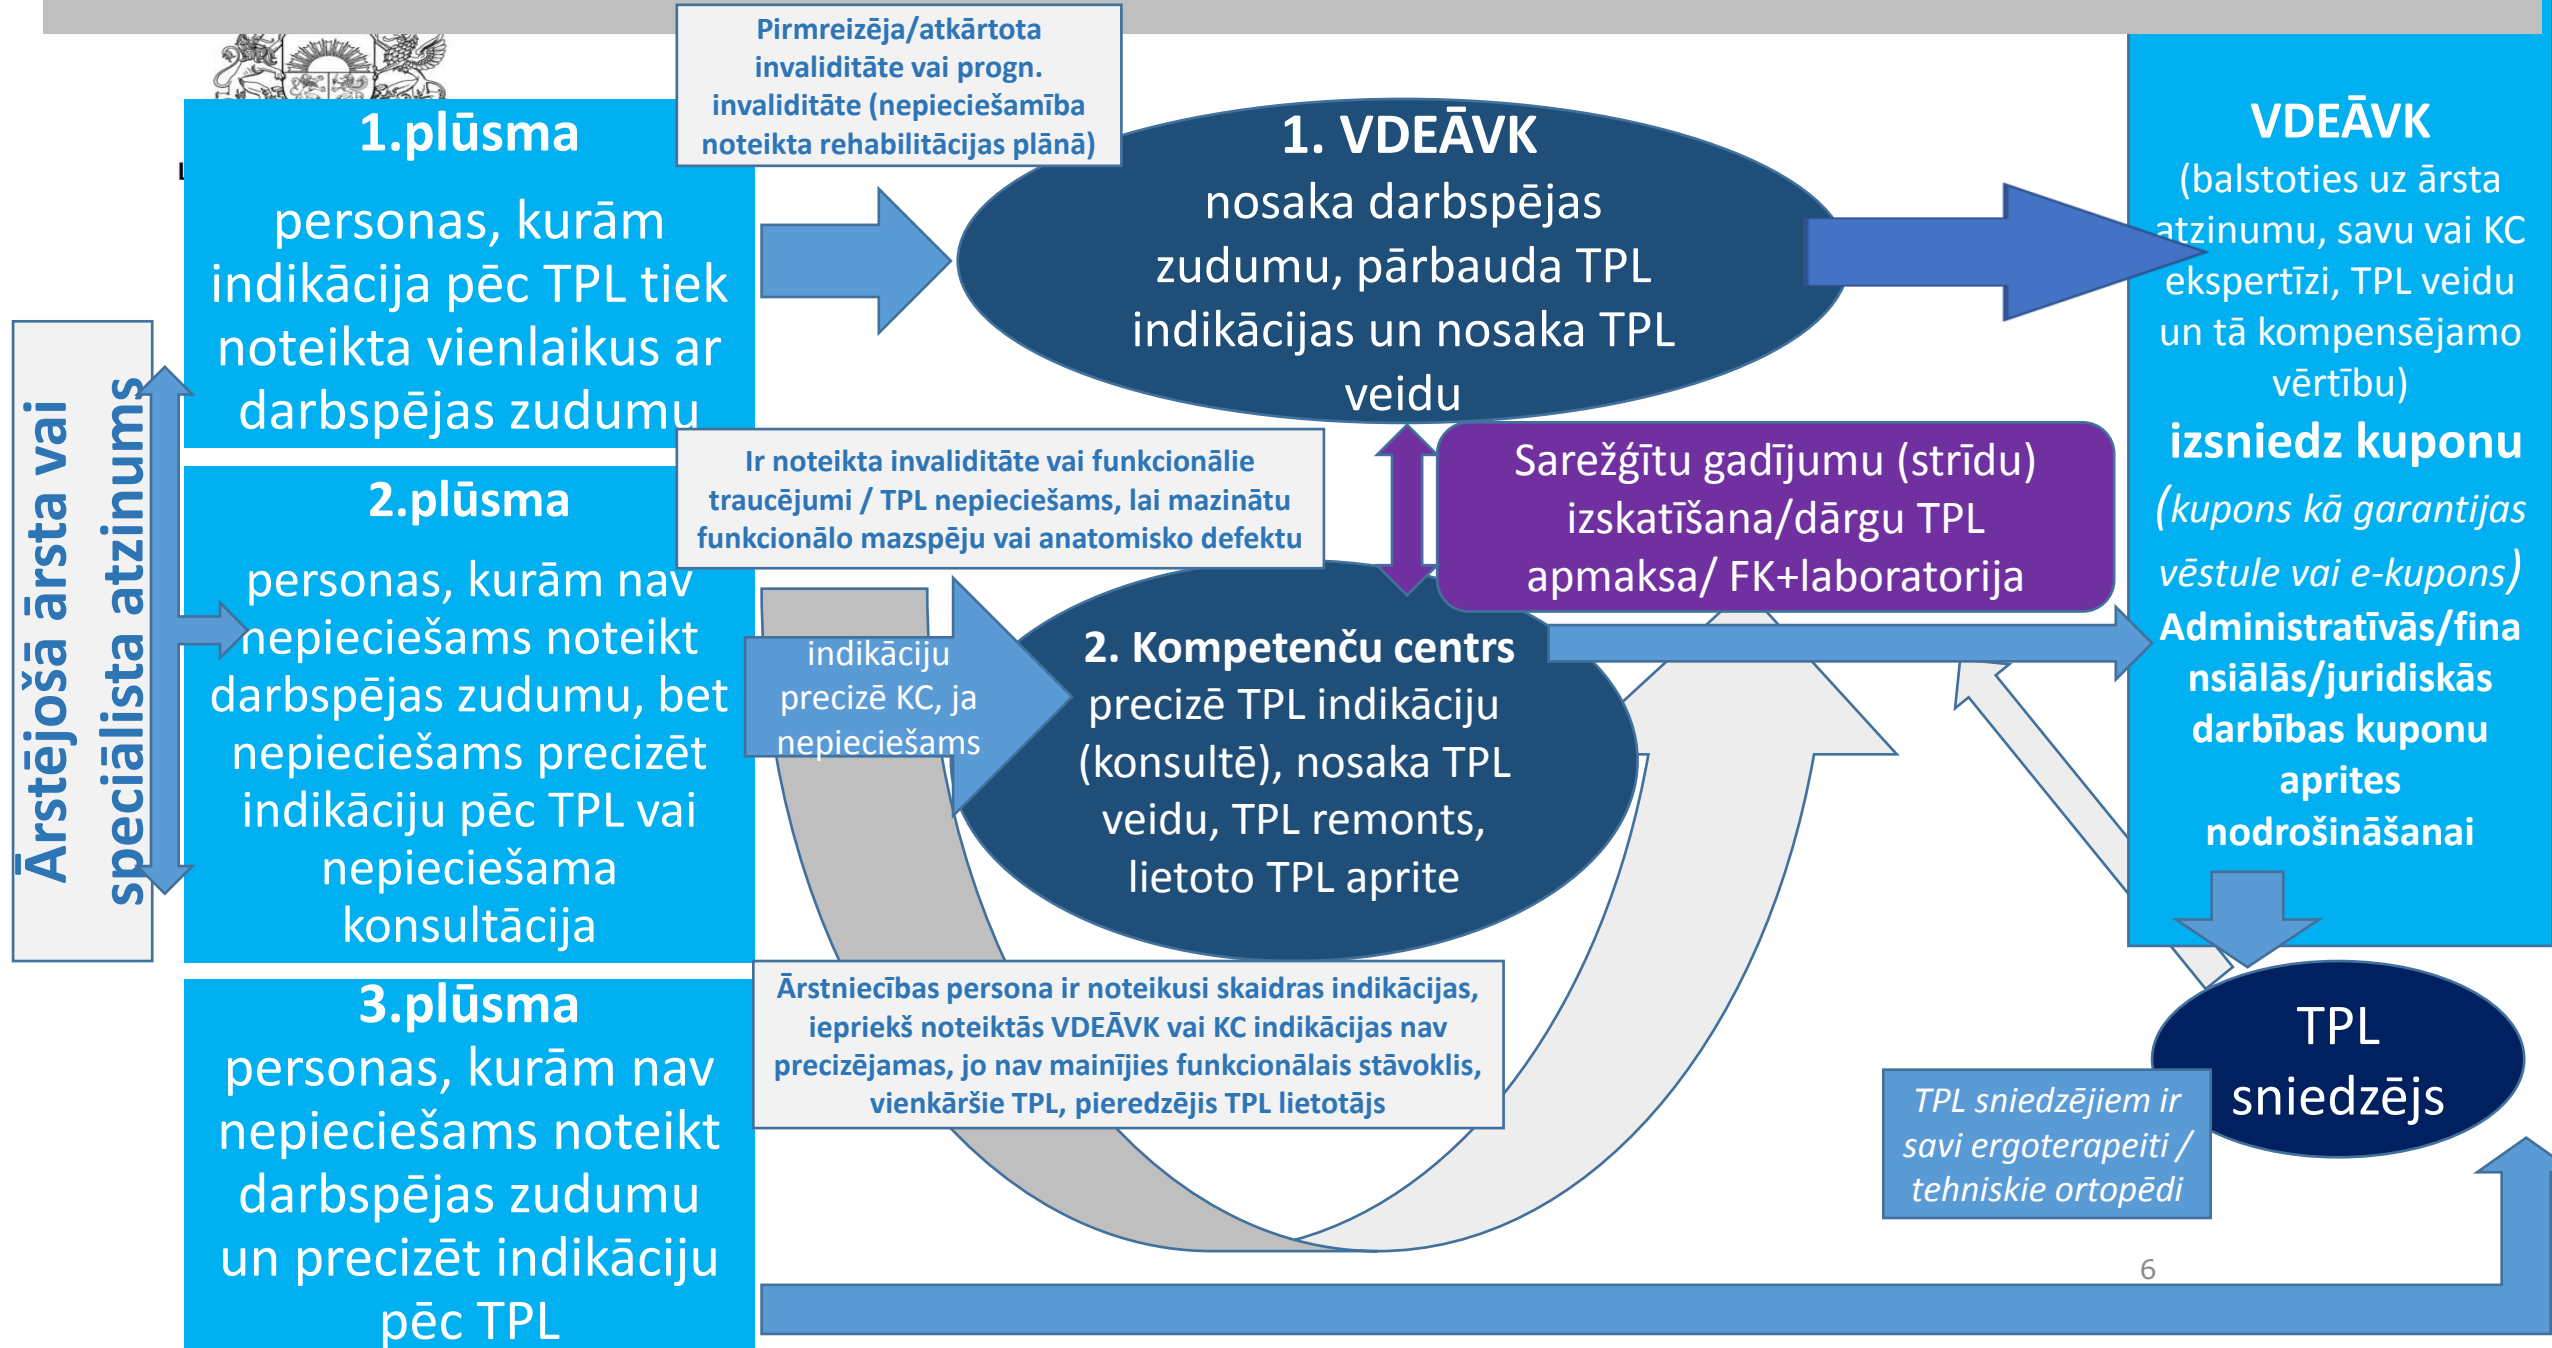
Ārstējošā ārsta vai speciālista atzinums

1.plūsma

personas, kurām indikācija pēc TPL tiek noteikta vienlaikus ar darbspējas zudumu

Pirmreizēja/atkārtota invaliditāte vai progn. invaliditāte (nepieciešamība noteikta rehabilitācijas plānā)

1. VDEĀVK
nosaka darbspējas zudumu, pārbauda TPL indikācijas un nosaka TPL veidu

VDEĀVK
(balstoties uz ārsta atzinumu, savu vai KC ekspertīzi, TPL veidu un tā kompensējamo vērtību)
izsniedz kuponu
(kupons kā garantijas vēstule vai e-kupons)
Administratīvās/finansiālās/juridiskās darbības kuponu aprites nodrošināšanai

2.plūsma

personas, kurām nav nepieciešams noteikt darbspējas zudumu, bet nepieciešams precizēt indikāciju pēc TPL vai nepieciešama konsultācija

Ir noteikta invaliditāte vai funkcionālie traucējumi / TPL nepieciešams, lai mazinātu funkcionālo mazspēju vai anatomisko defektu

Sarežģītu gadījumu (strīdu) izskatīšana/dārgu TPL apmaksa/ FK+laboratorija

indikāciju precizē KC, ja nepieciešams

2. Kompetenču centrs
precizē TPL indikāciju (konsultē), nosaka TPL veidu, TPL remonts, lietoto TPL aprite

3.plūsma
personas, kurām nav nepieciešams noteikt darbspējas zudumu un precizēt indikāciju pēc TPL

Ārstniecības persona ir noteikusi skaidras indikācijas, iepriekš noteiktās VDEĀVK vai KC indikācijas nav precizējamas, jo nav mainījies funkcionālais stāvoklis, vienkāršie TPL, pieredzējis TPL lietotājs

TPL sniedzējs

TPL sniedzējiem ir savi ergoterapeiti / tehniskie ortopēdi

6